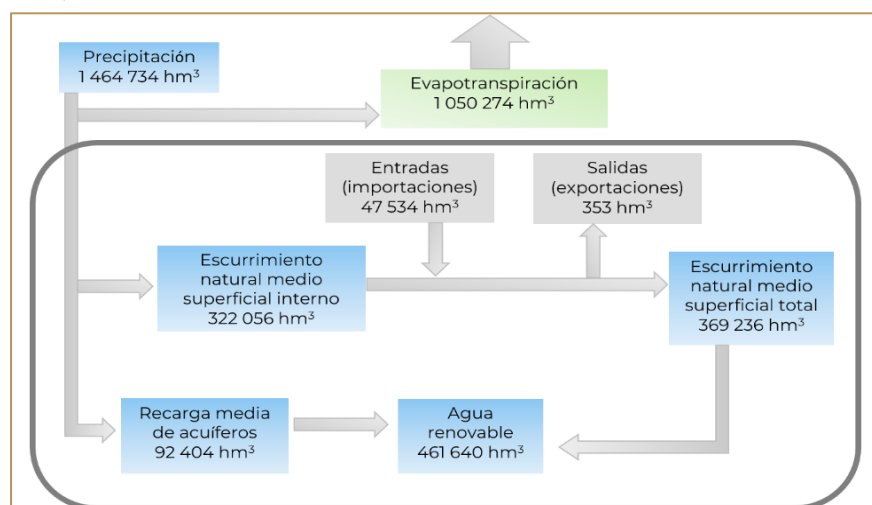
Precipitación
1 464 734 hm$^3$

Evapotranspiración
1 050 274 hm$^3$

Entradas
(importaciones)
47 534 hm$^3$

Salidas
(exportaciones)
353 hm$^3$

Escurrimiento
natural medio
superficial interno
322 056 hm$^3$

Escurrimiento
natural medio
superficial total
369 236 hm$^3$

Recarga media
de acuíferos
92 404 hm$^3$

Agua
renovable
461 640 hm$^3$